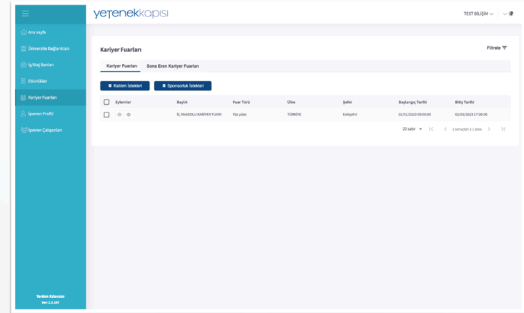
yetenekkapısı

TEST BİLİŞİM

Ana sayfa
Üniversite Bağlantıları
İş/Staj İlanları
Etkinlikler
Kariyer Fuarları
İşveren Profili
İşveren Çalışanları

Kariyer Fuarları

Filtrele

Kariyer Fuarları | Sona Eren Kariyer Fuarları

Katılım İstekleri | Sponsorluk İstekleri

| | İşlemler | Başlık | Fuar Türü | Ülke | Şehir | Başlangıç Tarihi | Bitiş Tarihi |
|---|---|---|---|---|---|---|---|
| | | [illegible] KARİYER FUARI | Yüz yüze | TÜRKİYE | Eskişehir | 02/05/2023 09:00:00 | 02/05/2023 17:00:00 |

20 satır | 1 sayfadan 1 / 1 satır

Tanıtım Kılavuzu
Ver: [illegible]